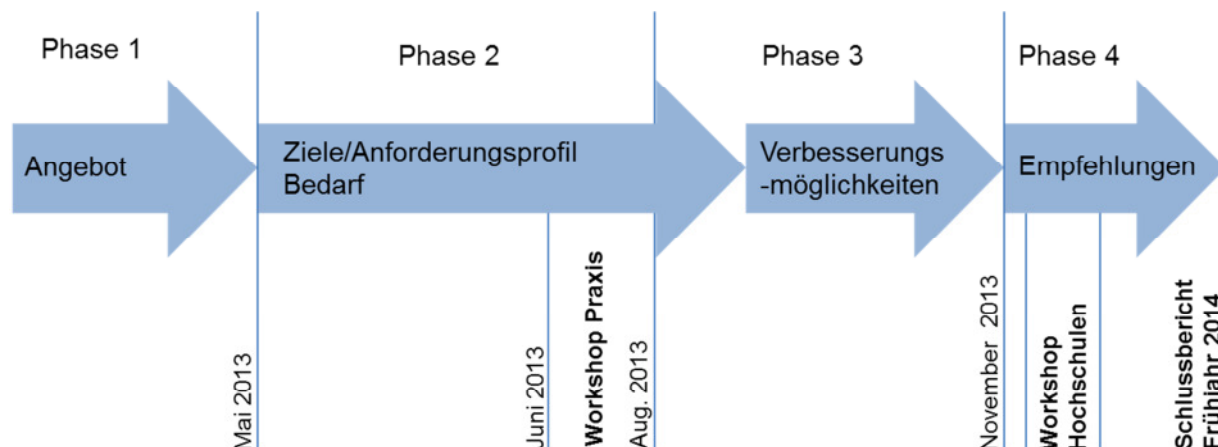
Phase 1

Phase 2

Phase 3

Phase 4

Angebot

Ziele/Anforderungsprofil
Bedarf

Verbesserungs-möglichkeiten

Empfehlungen

Mai 2013

Juni 2013

Workshop Praxis

Aug. 2013

November 2013

Workshop Hochschulen

Schlussbericht Frühjahr 2014